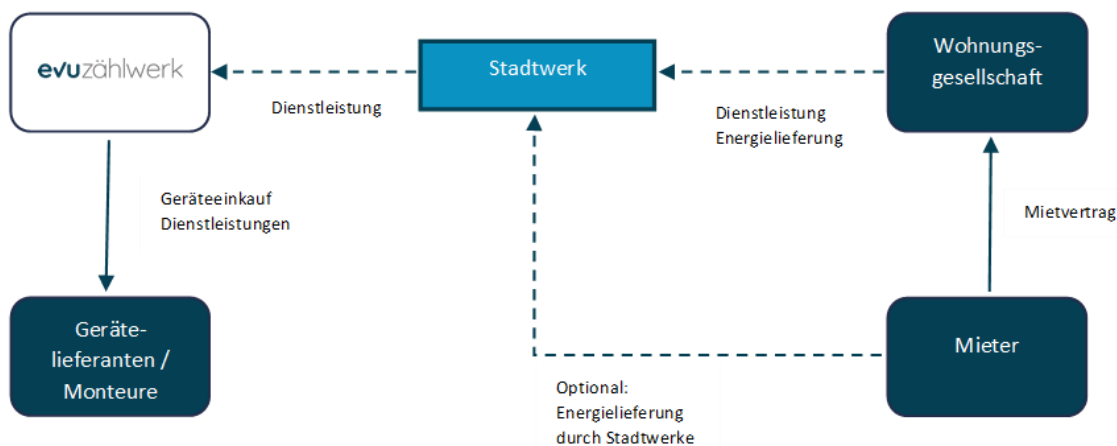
evuzählwerk

Stadtwerk

Wohnungs-gesellschaft

Dienstleistung

Dienstleistung
Energielieferung

Geräteeinkauf
Dienstleistungen

Mietvertrag

Geräte-lieferanten / Monteure

Mieter

Optional:
Energielieferung
durch Stadtwerke